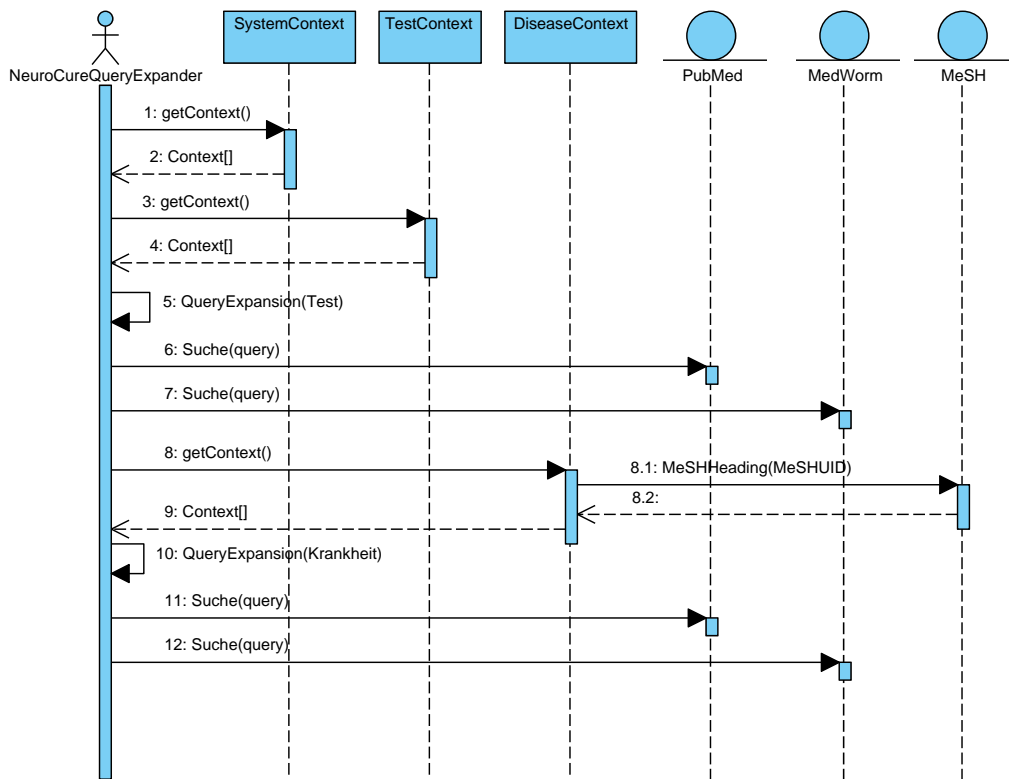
NeuroCureQueryExpander

SystemContext

TestContext

DiseaseContext

PubMed

MedWorm

MeSH

1: getContext()

2: Context[]

3: getContext()

4: Context[]

5: QueryExpansion(Test)

6: Suche(query)

7: Suche(query)

8: getContext()

8.1: MeSHHeading(MeSHUID)

8.2:

9: Context[]

10: QueryExpansion(Krankheit)

11: Suche(query)

12: Suche(query)